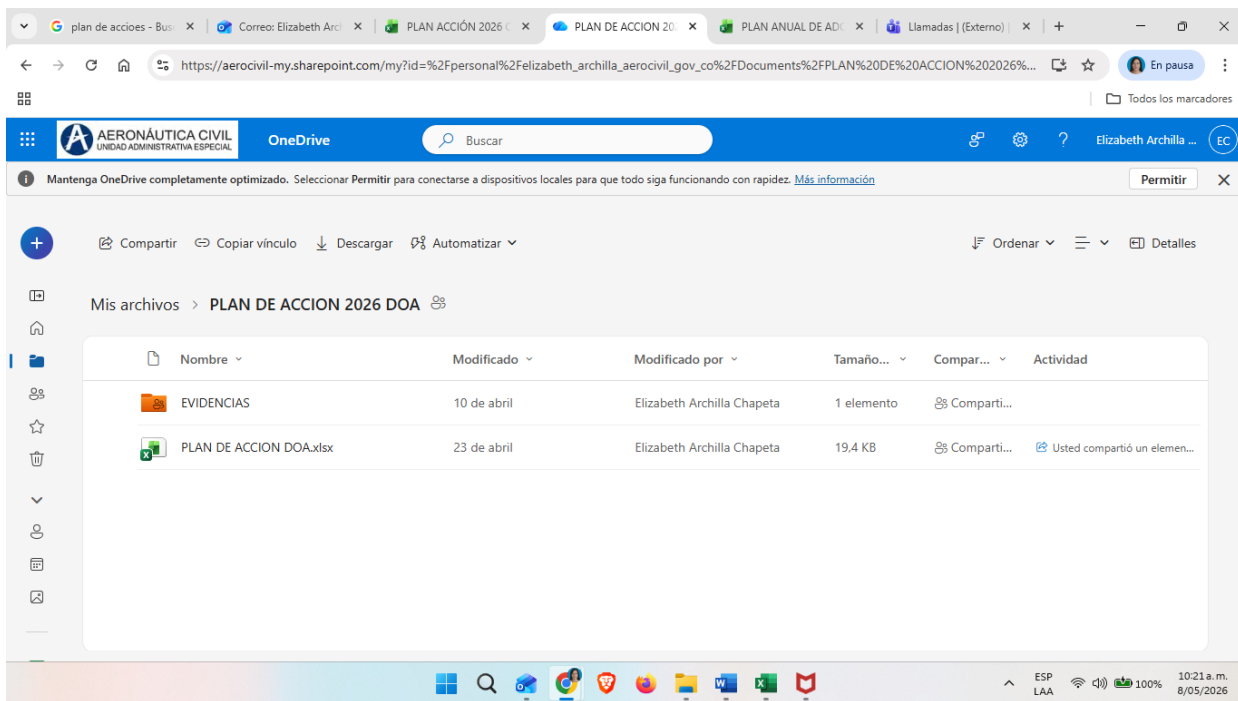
plan de accioes - Bus × | Correo: Elizabeth Arc × | PLAN ACCIÓN 2026 × | PLAN DE ACCION 20 × | PLAN ANUAL DE AD × | Llamadas | (Externo) × | +

https://aerocivil-my.sharepoint.com/my?id=%2Fpersonal%2Felizabeth_archilla_aerocivil_gov_co%2FDocuments%2FPLAN%20DE%20ACCION%202026%...

En pausa

Todos los marcadores

AERONÁUTICA CIVIL
UNIDAD ADMINISTRATIVA ESPECIAL

OneDrive

Buscar

Elizabeth Archilla ... EC

Mantenga OneDrive completamente optimizado. Seleccionar Permitir para conectarse a dispositivos locales para que todo siga funcionando con rapidez. Más información

Permitir

Compartir   Copiar vínculo   Descargar   Automatizar

Ordenar   Detalles

Mis archivos > PLAN DE ACCION 2026 DOA

| Nombre | Modificado | Modificado por | Tamaño... | Compar... | Actividad |
|---|---|---|---|---|---|
| EVIDENCIAS | 10 de abril | Elizabeth Archilla Chapeta | 1 elemento | Comparti... | |
| PLAN DE ACCION DOA.xlsx | 23 de abril | Elizabeth Archilla Chapeta | 19,4 KB | Comparti... | Usted compartió un elemen... |

ESP LAA   100%   10:21 a. m. 8/05/2026